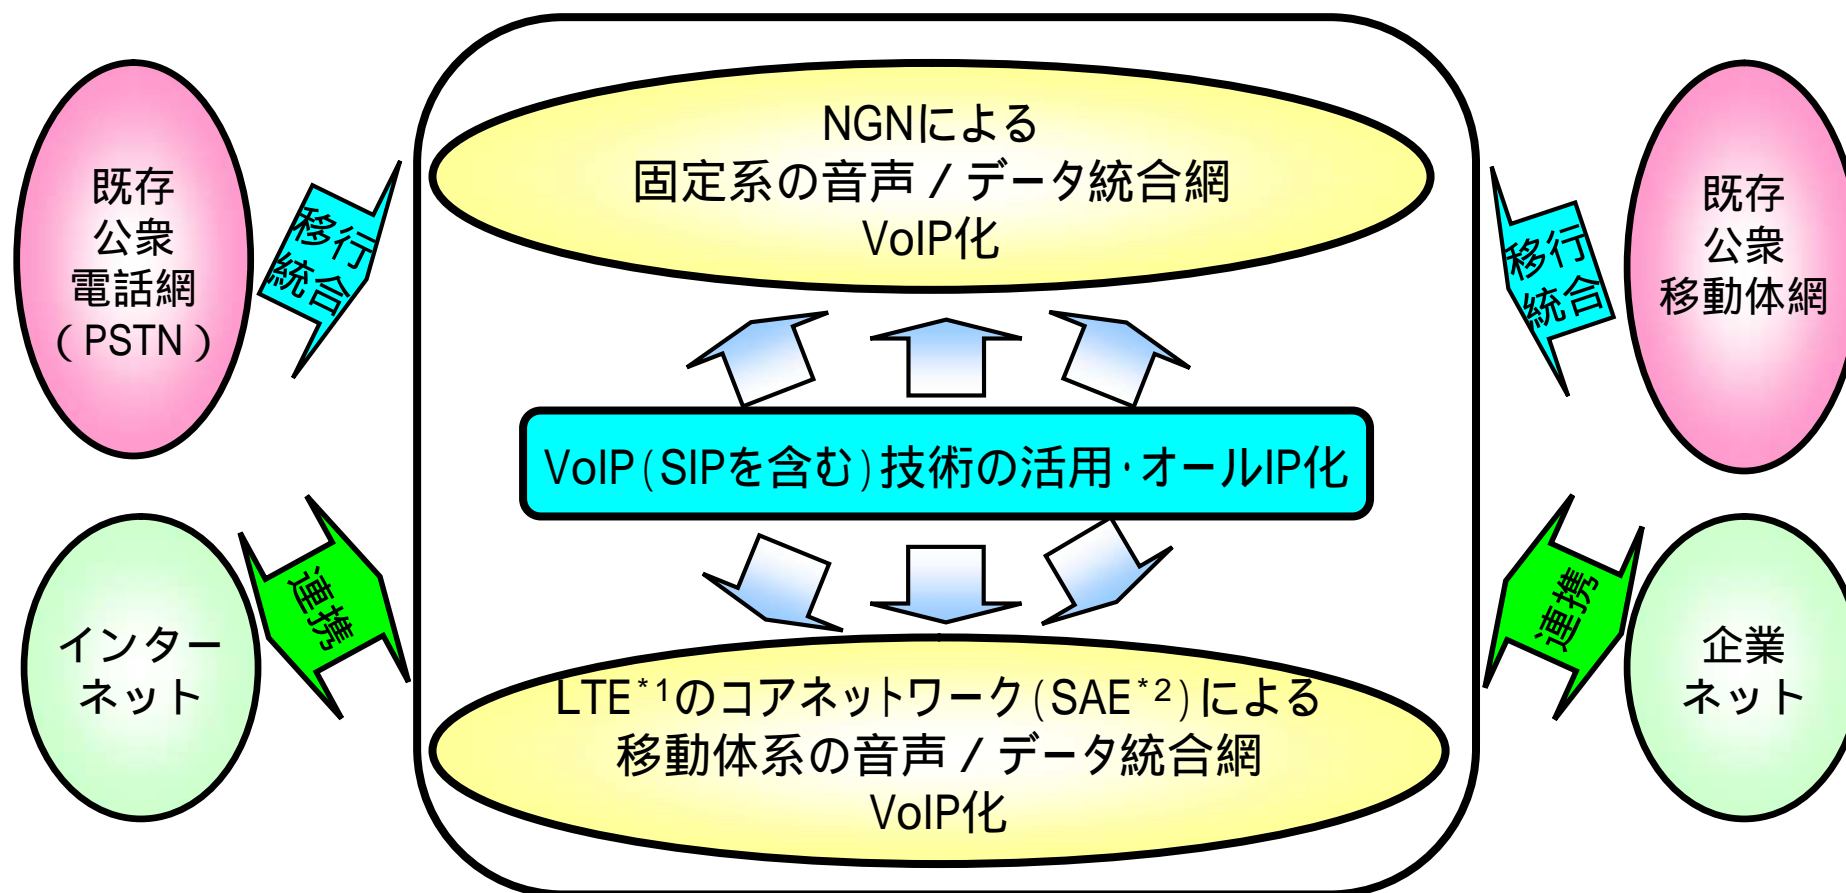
既存
公衆
電話網
(PSTN)

移行
統合

NGNによる
固定系の音声 / データ統合網
VoIP化

移行
統合

既存
公衆
移動体網

VoIP(SIPを含む)技術の活用・オールIP化

インターネット

連携

LTE$^{*1}$のコアネットワーク(SAE$^{*2}$)による
移動体系の音声 / データ統合網
VoIP化

連携

企業
ネット